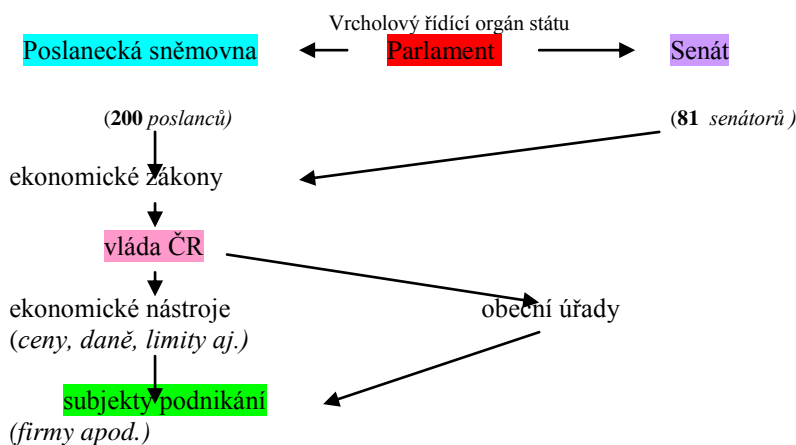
Vrcholový řídící orgán státu

Poslanecká sněmovna

Parlament

Senát

(**200** *poslanců)*

(**81** *senátorů )*

ekonomické zákony

vláda ČR

ekonomické nástroje
(*ceny, daně, limity aj.)*

obecní úřady

subjekty podnikání
*(firmy apod.)*